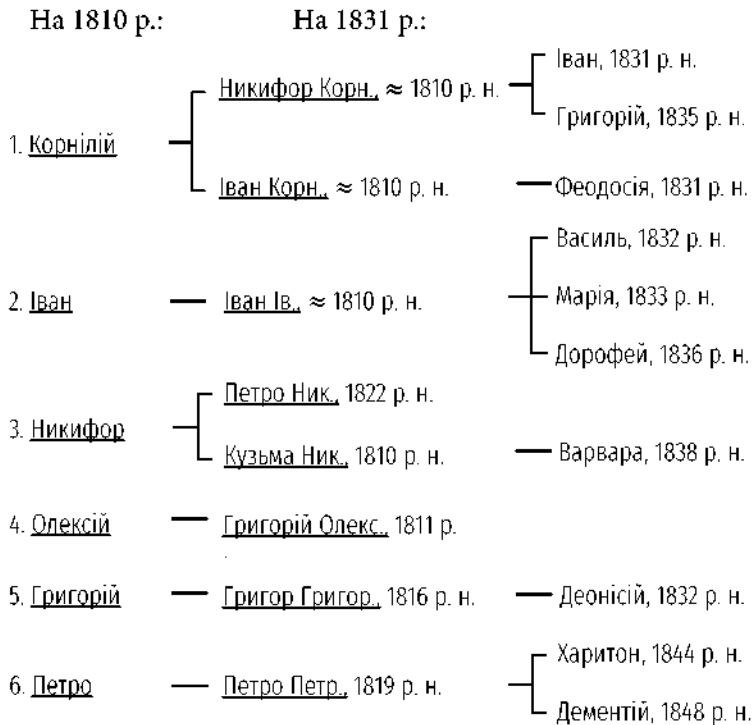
На 1810 р.: На 1831 р.:

1. Корнілій

Никифор Корн., ≈ 1810 р. н.

Іван, 1831 р. н.

Григорій, 1835 р. н.

Іван Корн., ≈ 1810 р. н.

Феодосія, 1831 р. н.

2. Іван

Іван Ів., ≈ 1810 р. н.

Василь, 1832 р. н.

Марія, 1833 р. н.

Дорофей, 1836 р. н.

3. Никифор

Петро Ник., 1822 р. н.

Кузьма Ник., 1810 р. н.

Варвара, 1838 р. н.

4. Олексій

Григорій Олекс., 1811 р.

5. Григорій

Григор Григор., 1816 р. н.

Деонісій, 1832 р. н.

6. Петро

Петро Петр., 1819 р. н.

Харитон, 1844 р. н.

Дементій, 1848 р. н.